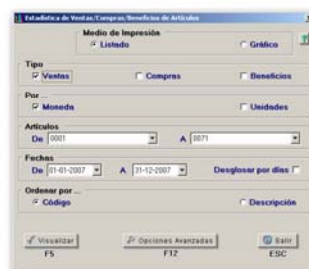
Estadística de Ventas/Compras/Beneficios de Artículos

Medio de Impresión
Listado
Gráfico

Tipo
Ventas
Compras
Beneficios

Por ...
Moneda
Unidades

Artículos
De 0001
A 0071

Fechas
De 01-01-2007
A 31-12-2007
Desglosar por días

Ordenar por ...
Código
Descripción

Visualizar
F5
Opciones Avanzadas
F12
Salir
ESC